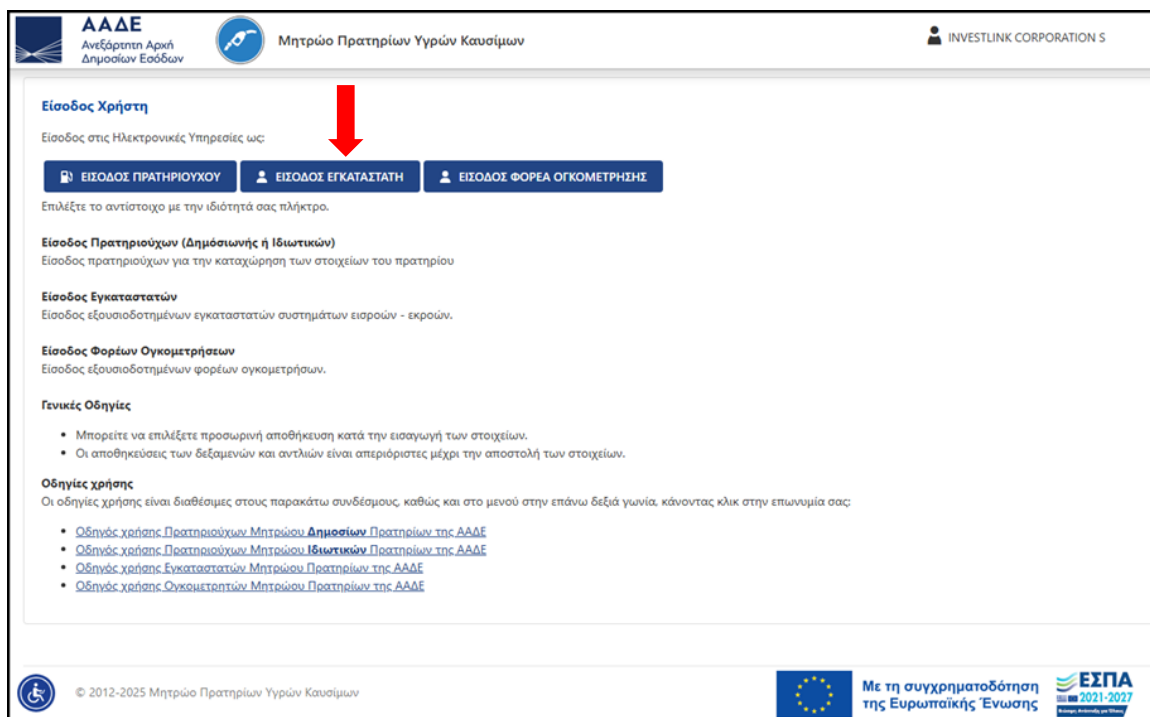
ΑΑΔΕ
Ανεξάρτητη Αρχή Δημοσίων Εσόδων

Μητρώο Πρατηρίων Υγρών Καυσίμων

INVESTLINK CORPORATION S

Είσοδος Χρήστη

Είσοδος στις Ηλεκτρονικές Υπηρεσίες ως:

ΕΙΣΟΔΟΣ ΠΡΑΤΗΡΙΟΥΧΟΥ | ΕΙΣΟΔΟΣ ΕΓΚΑΤΑΣΤΑΤΗ | ΕΙΣΟΔΟΣ ΦΟΡΕΑ ΟΓΚΟΜΕΤΡΗΣΗΣ

Επιλέξτε το αντίστοιχο με την ιδιότητά σας πλήκτρο.

Είσοδος Πρατηριούχων (Δημόσιωνής ή Ιδιωτικών)
Είσοδος πρατηριούχων για την καταχώρηση των στοιχείων του πρατηρίου

Είσοδος Εγκαταστατών
Είσοδος εξουσιοδοτημένων εγκαταστατών συστημάτων εισροών - εκροών.

Είσοδος Φορέων Ογκομετρήσεων
Είσοδος εξουσιοδοτημένων φορέων ογκομετρήσων.

Γενικές Οδηγίες

• Μπορείτε να επιλέξετε προσωρινή αποθήκευση κατά την εισαγωγή των στοιχείων.
• Οι αποθηκεύσεις των δεξαμενών και αντλιών είναι απεριόριστες μέχρι την αποστολή των στοιχείων.

Οδηγίες χρήσης
Οι οδηγίες χρήσης είναι διαθέσιμες στους παρακάτω συνδέσμους, καθώς και στο μενού στην επάνω δεξιά γωνία, κάνοντας κλικ στην επωνυμία σας:

• Οδηγός χρήσης Πρατηριούχων Μητρώου Δημοσίων Πρατηρίων της ΑΑΔΕ
• Οδηγός χρήσης Πρατηριούχων Μητρώου Ιδιωτικών Πρατηρίων της ΑΑΔΕ
• Οδηγός χρήσης Εγκαταστατών Μητρώου Πρατηρίων της ΑΑΔΕ
• Οδηγός χρήσης Ογκομετρητών Μητρώου Πρατηρίων της ΑΑΔΕ

© 2012-2025 Μητρώο Πρατηρίων Υγρών Καυσίμων

Με τη συγχρηματοδότηση της Ευρωπαϊκής Ένωσης

ΕΣΠΑ 2021-2027